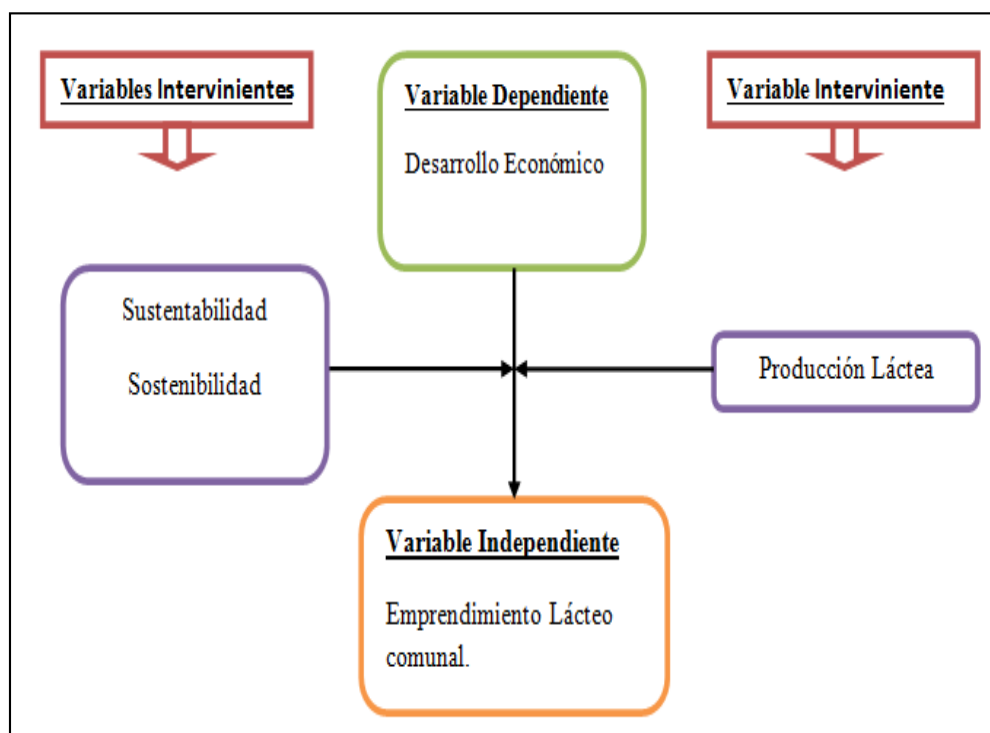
Variables Intervinientes

Variable Dependiente

Desarrollo Económico

Variable Interviniente

Sustentabilidad

Sostenibilidad

Producción Láctea

Variable Independiente

Emprendimiento Lácteo comunal.